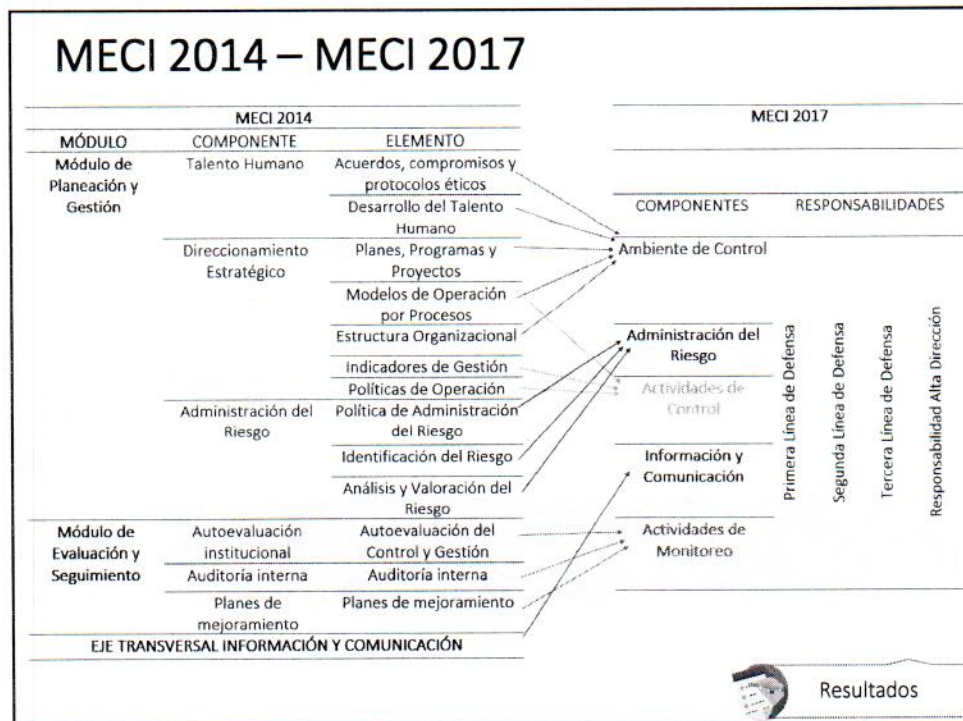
MECI 2014 – MECI 2017

| MECI 2014 | | |
|---|---|---|
| MÓDULO | COMPONENTE | ELEMENTO |
| Módulo de Planeación y Gestión | Talento Humano | Acuerdos, compromisos y protocolos éticos |
| | | Desarrollo del Talento Humano |
| | Direccionamiento Estratégico | Planes, Programas y Proyectos |
| | | Modelos de Operación por Procesos |
| | | Estructura Organizacional |
| | | Indicadores de Gestión |
| | | Políticas de Operación |
| | Administración del Riesgo | Política de Administración del Riesgo |
| | | Identificación del Riesgo |
| | | Análisis y Valoración del Riesgo |
| Módulo de Evaluación y Seguimiento | Autoevaluación institucional | Autoevaluación del Control y Gestión |
| | Auditoría interna | Auditoría interna |
| | Planes de mejoramiento | Planes de mejoramiento |
| EJE TRANSVERSAL INFORMACIÓN Y COMUNICACIÓN | | |

MECI 2017

COMPONENTES | RESPONSABILIDADES

Ambiente de Control

Administración del Riesgo

Actividades de Control

Información y Comunicación

Actividades de Monitoreo

Primera Línea de Defensa

Segunda Línea de Defensa

Tercera Línea de Defensa

Responsabilidad Alta Dirección

Resultados